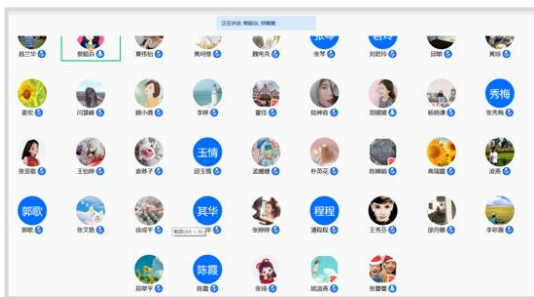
正在讲话: 蔡韶森, 郑嘤嘤

聂兰华 蔡韶森 黄伟伯 黄珂怡 魏电奇 张雪 刘肥玲 邱敏 黄玲

秀梅

姜熙 闫丽峰 顾小燕 李婷 瞿佳 陆婷婷 郑嘤嘤 杨晓清 张秀梅

玉情

张亚敬 王怡婷 袁翠子 邱玉情 武娜娜 叶灵花 陈娜娜 韩瑞 凌燕

郭歌 其华 程程

郭歌 张文艳 徐成平 张其华 张婷婷 潘程程 王秀芬 邵丹娜 李丽丽

陈霞

郑翠平 陈霞 张瑶 姚淑燕 张蕾蕾